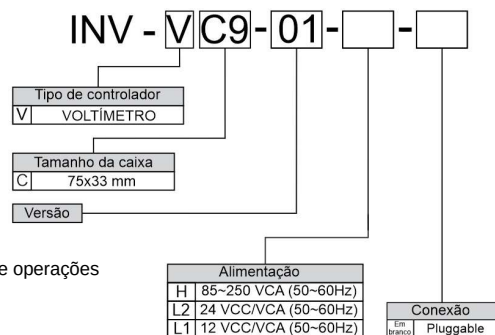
INV - V C9 - 01 - [ ] - [ ]

Tipo de controlador

| V | VOLTÍMETRO |
|---|---|

Tamanho da caixa

| C | 75x33 mm |
|---|---|

Versão

e operações

Alimentação

| H | 85~250 VCA (50~60Hz) |
|---|---|
| L2 | 24 VCC/VCA (50~60Hz) |
| L1 | 12 VCC/VCA (50~60Hz) |

Conexão

| Em branco | Pluggable |
|---|---|